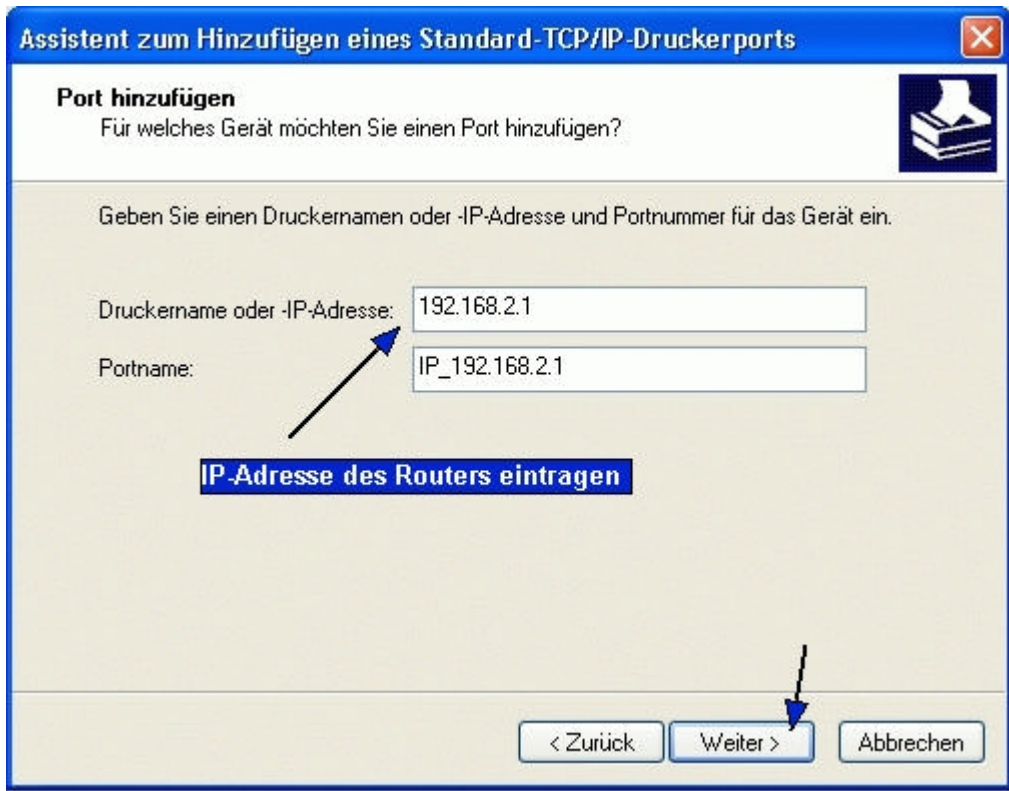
Assistent zum Hinzufügen eines Standard-TCP/IP-Druckerports

Port hinzufügen
Für welches Gerät möchten Sie einen Port hinzufügen?

Geben Sie einen Druckernamen oder -IP-Adresse und Portnummer für das Gerät ein.

Druckername oder -IP-Adresse: 192.168.2.1

Portname: IP_192.168.2.1

IP-Adresse des Routers eintragen

< Zurück   Weiter >   Abbrechen